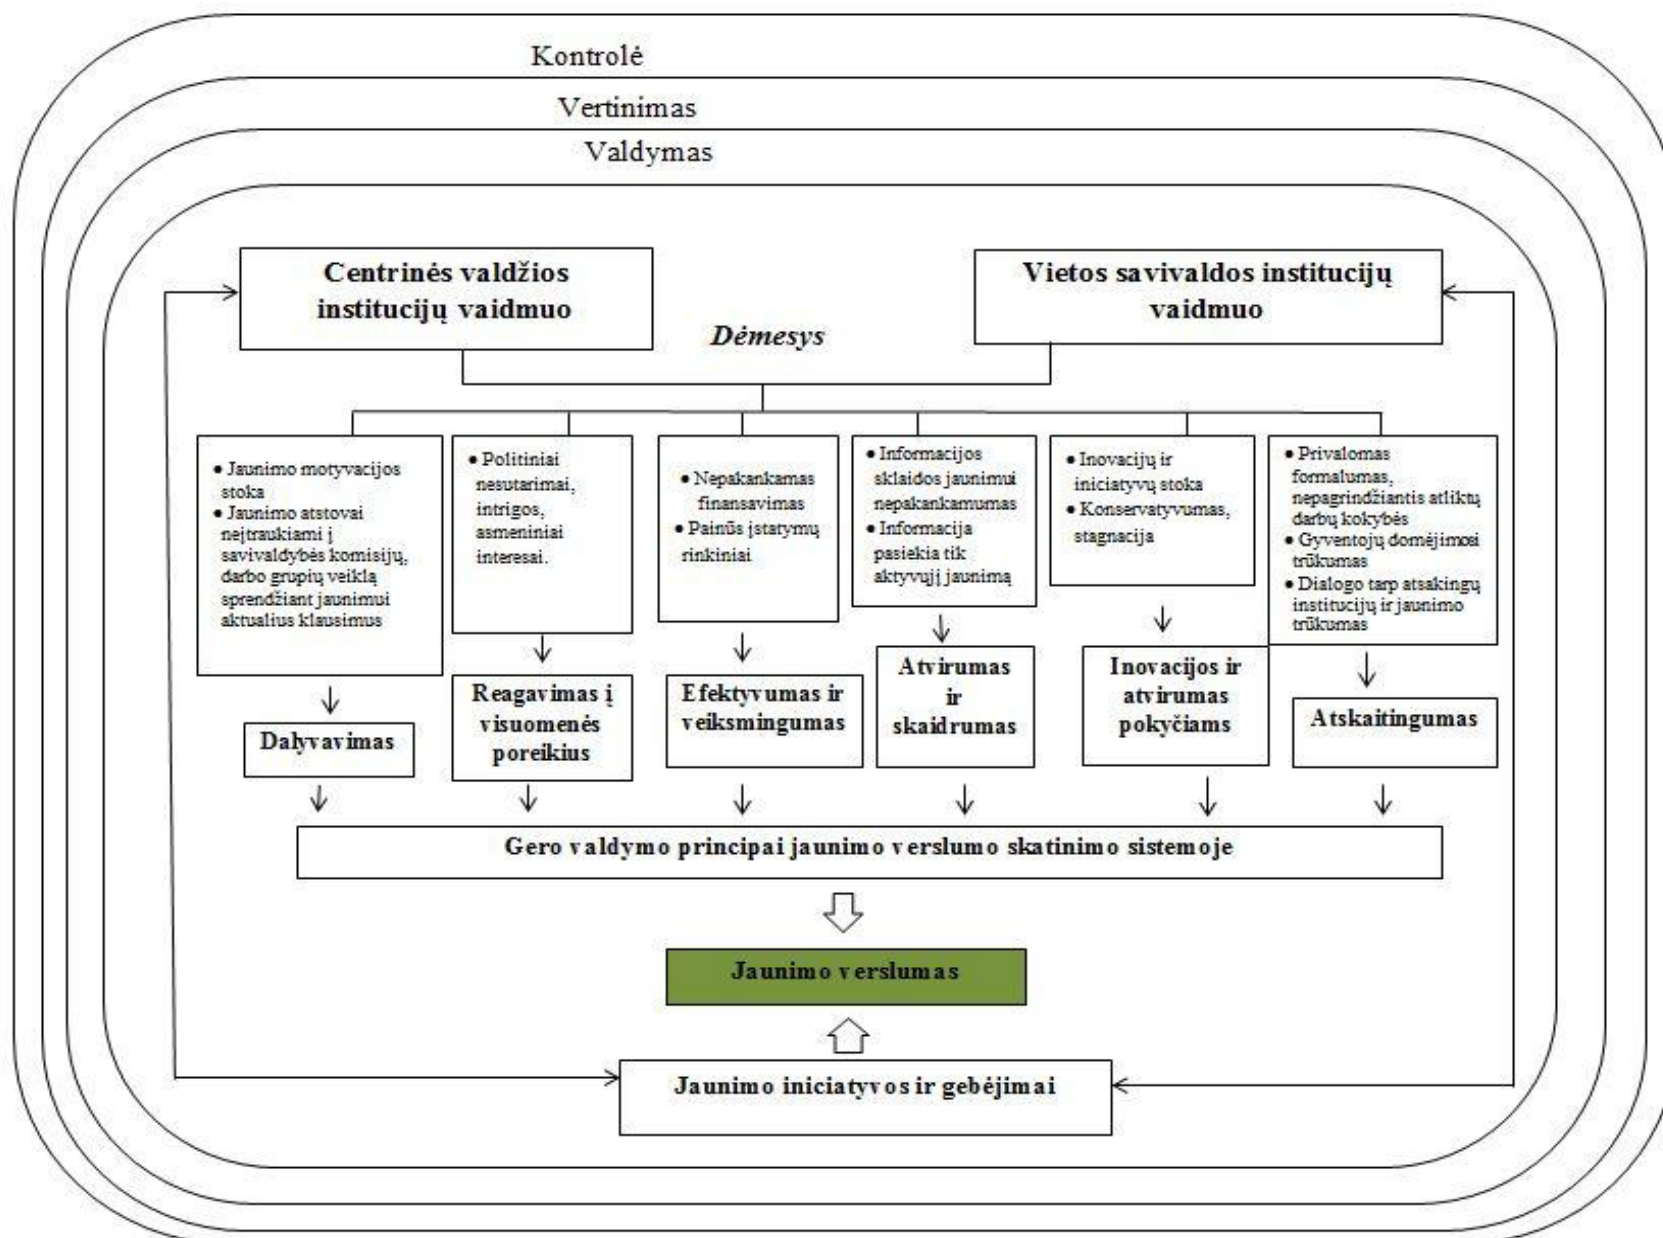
Kontrolė

Vertinimas

Valdymas

Centrinės valdžios institucijų vaidmuo

Vietos savivaldos institucijų vaidmuo

Dėmesys

• Jaunimo motyvacijos stoka
• Jaunimo atstovai neįtraukiami į savivaldybės komisijų, darbo grupių veiklą sprendžiant jaunimui aktualius klausimus

• Politiniai nesutarimai, intrigos, asmeniniai interesai.

• Nepakankamas finansavimas
• Painūs įstatymų rinkiniai

• Informacijos sklaidos jaunimui nepakankamumas
• Informacija pasiekia tik aktyvųjį jaunimą

• Inovacijų ir iniciatyvų stoka
• Konservatyvumas, stagnacija

• Privalomas formalumas, nepagrindžiantis atliktų darbų kokybės
• Gyventojų domėjimosi trūkumas
• Dialogo tarp atsakingų institucijų ir jaunimo trūkumas

Dalyvavimas

Reagavimas į visuomenės poreikius

Efektyvumas ir veiksmingumas

Atvirumas ir skaidrumas

Inovacijos ir atvirumas pokyčiams

Atskaitingumas

Gero valdymo principai jaunimo verslumo skatinimo sistemoje

Jaunimo verslumas

Jaunimo iniciatyvos ir gebėjimai